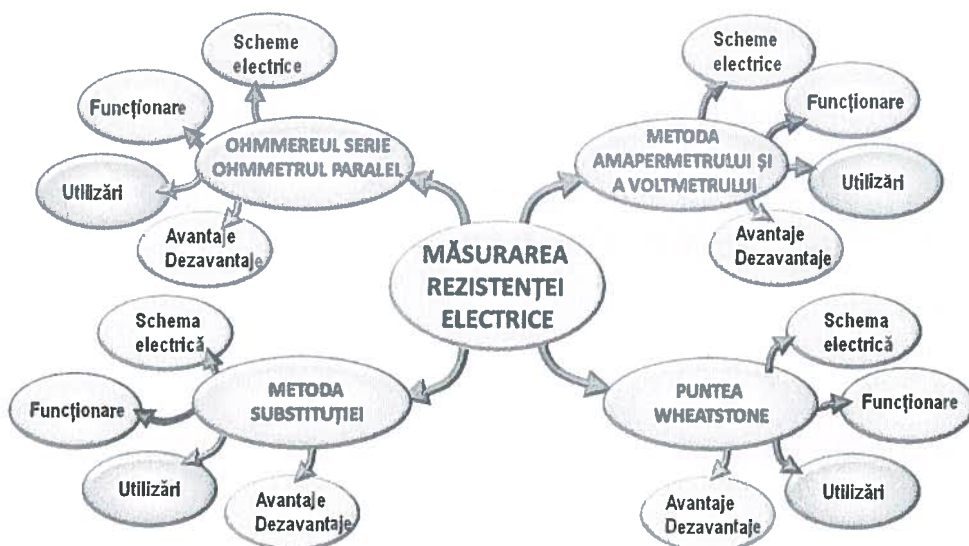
MĂSURAREA REZISTENȚEI ELECTRICE

OHMMEREUL SERIE OHMMETRUL PARALEL

Scheme electrice

Funcționare

Utilizări

Avantaje Dezavantaje

METODA AMAPERMETRULUI ȘI A VOLTMETRULUI

Scheme electrice

Funcționare

Utilizări

Avantaje Dezavantaje

METODA SUBSTITUȚIEI

Schema electrică

Funcționare

Utilizări

Avantaje Dezavantaje

PUNTEA WHEATSTONE

Schema electrică

Funcționare

Utilizări

Avantaje Dezavantaje